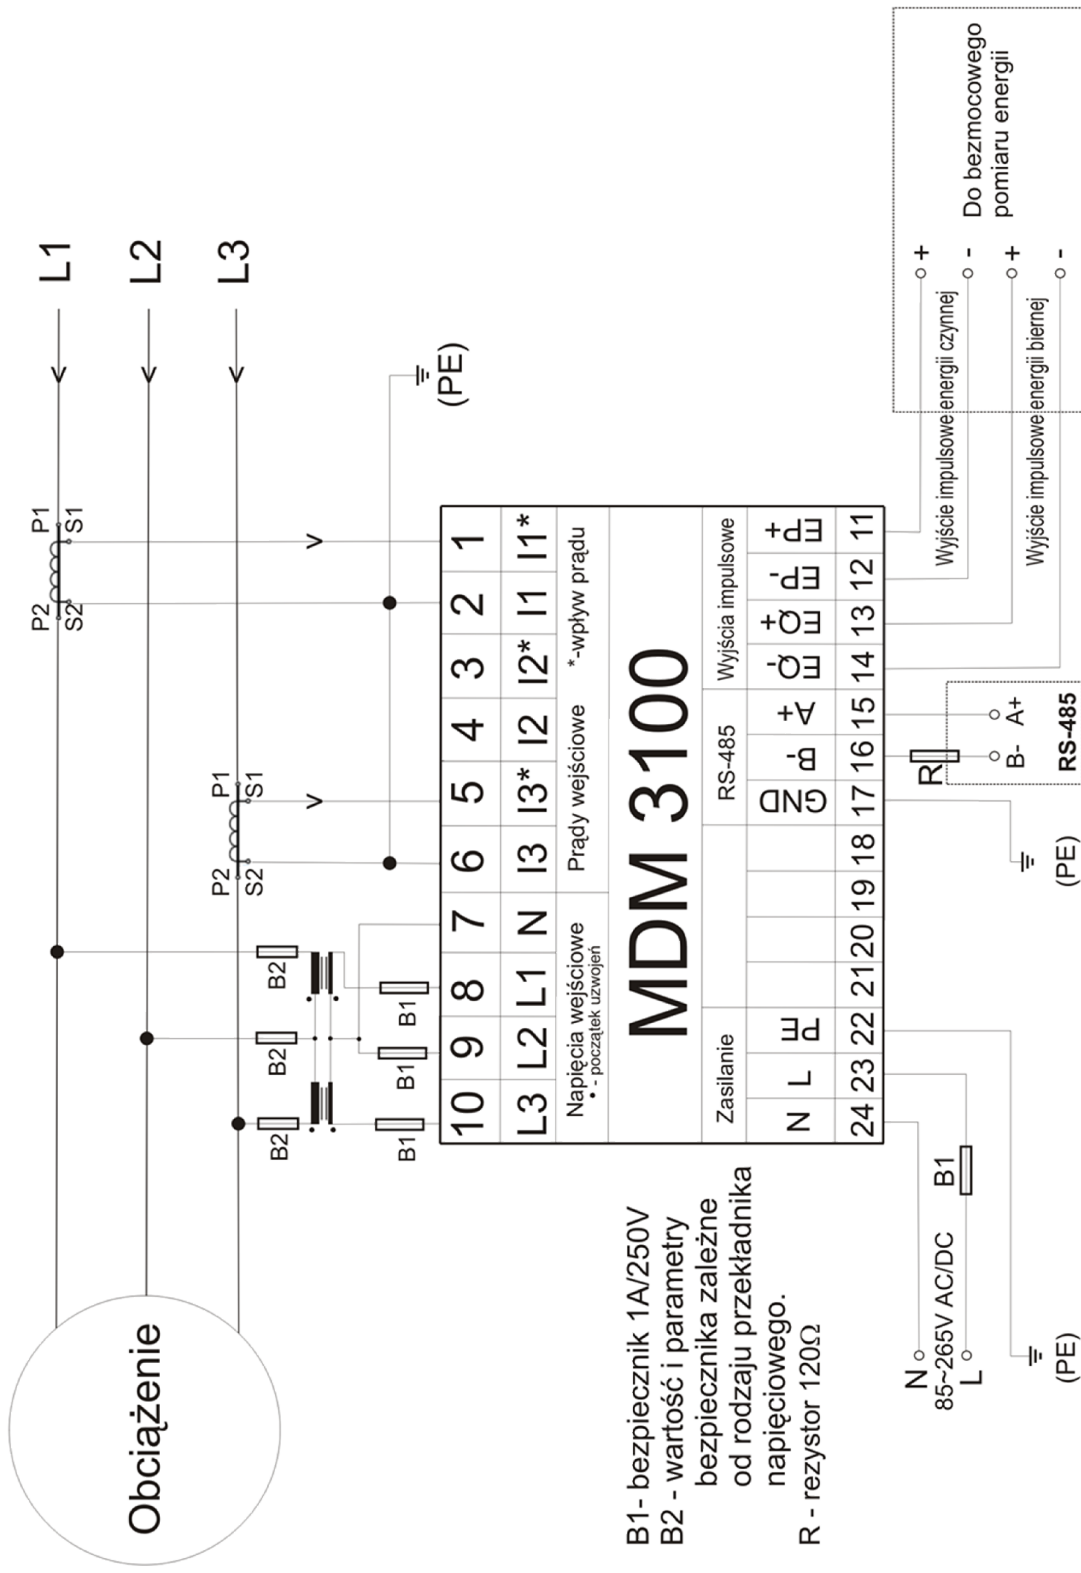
L1
L2
L3

(PE)

Do bezmocowego pomiaru energii

+
-
+
-

Wyjście impulsowe energii czynnej
Wyjście impulsowe energii biernej

P1
S1
P2
S2

P1
S1
P2
S2

| 1 | 2 | 3 | 4 | 5 | 6 | 7 | 8 | 9 | 10 |
|---|---|---|---|---|---|---|---|---|---|
| I1* | I1 | I2* | I2 | I3* | I3 | N | L1 | L2 | L3 |

*-wpływ prądu
Prądy wejściowe
Napięcia wejściowe
• - początek uzwojeń

MDM 3100

Wyjścia impulsowe
RS-485
Zasilanie

| 11 | 12 | 13 | 14 | 15 | 16 | 17 | 18 | 19 | 20 | 21 | 22 | 23 | 24 |
|---|---|---|---|---|---|---|---|---|---|---|---|---|---|
| EP+ | EP- | EQ+ | EQ- | A+ | B- | GND | | | | | PE | L | N |

R
A+
B-
RS-485

(PE)

B2
B2
B2
B1
B1
B1

B1

Obciążenie

B1- bezpiecznik 1A/250V
B2 - wartość i parametry bezpiecznika zależne od rodzaju przekładnika napięciowego.
R - rezystor 120Ω

N
L
85~265V AC/DC

(PE)